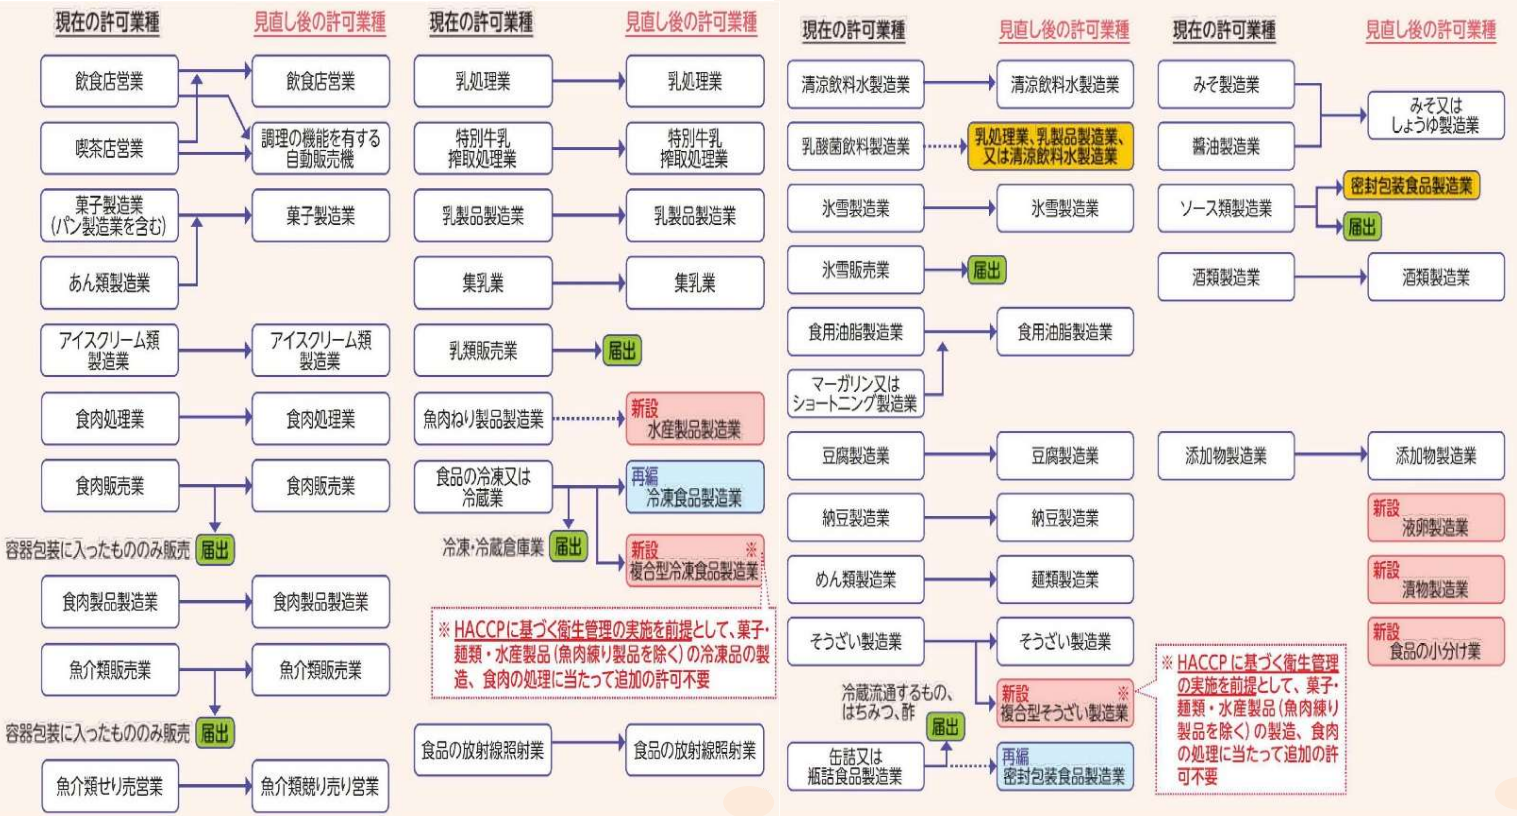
現在の許可業種

見直し後の許可業種

飲食店営業

飲食店営業

喫茶店営業

調理の機能を有する自動販売機

菓子製造業（パン製造業を含む）

菓子製造業

あん類製造業

アイスクリーム類製造業

アイスクリーム類製造業

食肉処理業

食肉処理業

食肉販売業

食肉販売業

容器包装に入ったもののみ販売

届出

食肉製品製造業

食肉製品製造業

魚介類販売業

魚介類販売業

容器包装に入ったもののみ販売

届出

魚介類せり売営業

魚介類競り売り営業

現在の許可業種

見直し後の許可業種

乳処理業

乳処理業

特別牛乳搾取処理業

特別牛乳搾取処理業

乳製品製造業

乳製品製造業

集乳業

集乳業

乳類販売業

届出

魚肉ねり製品製造業

新設 水産製品製造業

食品の冷凍又は冷蔵業

再編 冷凍食品製造業

冷凍・冷蔵倉庫業

届出

新設 ※ 複合型冷凍食品製造業

※ HACCPに基づく衛生管理の実施を前提として、菓子・麺類・水産製品（魚肉練り製品を除く）の冷凍品の製造、食肉の処理に当たって追加の許可不要

食品の放射線照射業

食品の放射線照射業

現在の許可業種

見直し後の許可業種

清涼飲料水製造業

清涼飲料水製造業

乳酸菌飲料製造業

乳処理業、乳製品製造業、又は清涼飲料水製造業

氷雪製造業

氷雪製造業

氷雪販売業

届出

食用油脂製造業

食用油脂製造業

マーガリン又はショートニング製造業

豆腐製造業

豆腐製造業

納豆製造業

納豆製造業

めん類製造業

麺類製造業

そうざい製造業

そうざい製造業

冷蔵流通するもの、はちみつ、酢

届出

新設 ※ 複合型そうざい製造業

缶詰又は瓶詰食品製造業

再編 密封包装食品製造業

現在の許可業種

見直し後の許可業種

みそ製造業

みそ又はしょうゆ製造業

醤油製造業

ソース類製造業

密封包装食品製造業

届出

酒類製造業

酒類製造業

添加物製造業

添加物製造業

新設 液卵製造業

新設 漬物製造業

新設 食品の小分け業

※ HACCPに基づく衛生管理の実施を前提として、菓子・麺類・水産製品（魚肉練り製品を除く）の製造、食肉の処理に当たって追加の許可不要